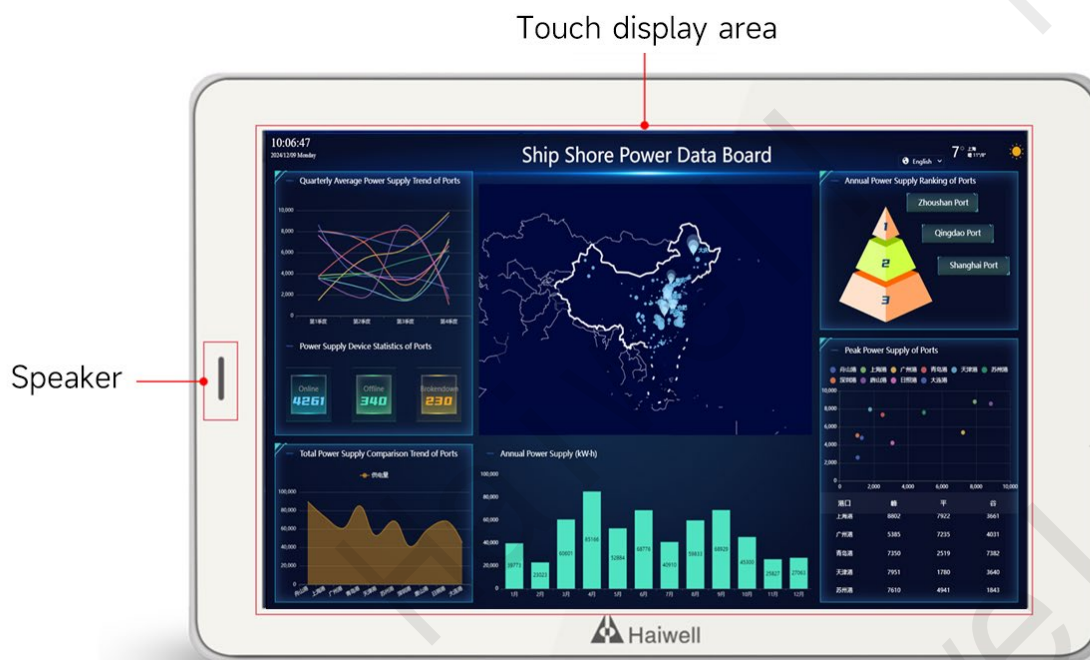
Touch display area

Speaker

10:06:47
2024/12/09 Monday

Ship Shore Power Data Board

English 7°

Quarterly Average Power Supply Trend of Ports

10,000
8,000
6,000
4,000
2,000
0

第1季度 第2季度 第3季度 第4季度

Power Supply Device Statistics of Ports

Online 4261
Offline 340
Brokendown 230

Annual Power Supply Ranking of Ports

Zhoushan Port
Qingdao Port
Shanghai Port

1
2
3

Peak Power Supply of Ports

舟山港 上海港 广州港 青岛港 天津港 苏州港 深圳港 唐山港 日照港 大连港

10,000
8,000
6,000
4,000
2,000
0

0 2,000 4,000 6,000 8,000 10,000

| 港口 | 峰 | 平 | 谷 |
|---|---|---|---|
| 上海港 | 8802 | 7922 | 3661 |
| 广州港 | 5385 | 7235 | 4031 |
| 青岛港 | 7350 | 2519 | 7382 |
| 天津港 | 7951 | 1780 | 3640 |
| 苏州港 | 7610 | 4941 | 1843 |

Total Power Supply Comparison Trend of Ports

供电量

100,000
80,000
60,000
40,000
20,000
0

舟山港 上海港 广州港 青岛港 苏州港 深圳港 唐山港 日照港 大连港

Annual Power Supply (kW·h)

100,000
80,000
60,000
40,000
20,000
0

28773 23023 60601 85168 52884 68778 40910 59853 68829 45555 25827 27063

1月 2月 3月 4月 5月 6月 7月 8月 9月 10月 11月 12月

Haiwell